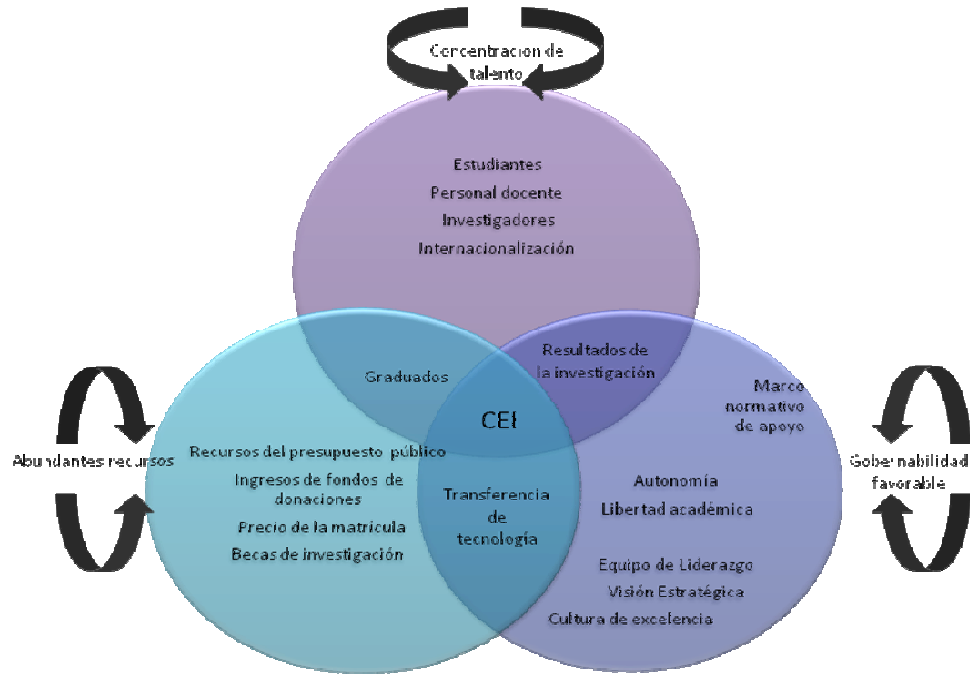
Concentracion de talento

Estudiantes
Personal docente
Investigadores
Internacionalización

Graduados

Resultados de la investigación

CEI

Abundantes recursos

Recursos del presupuesto público
Ingresos de fondos de donaciones
Precio de la matricula
Becas de investigación

Transferencia de tecnología

Marco normativo de apoyo

Autonomía
Libertad académica

Equipo de Liderazgo
Visión Estratégica
Cultura de excelencia

Gobernabilidad favorable